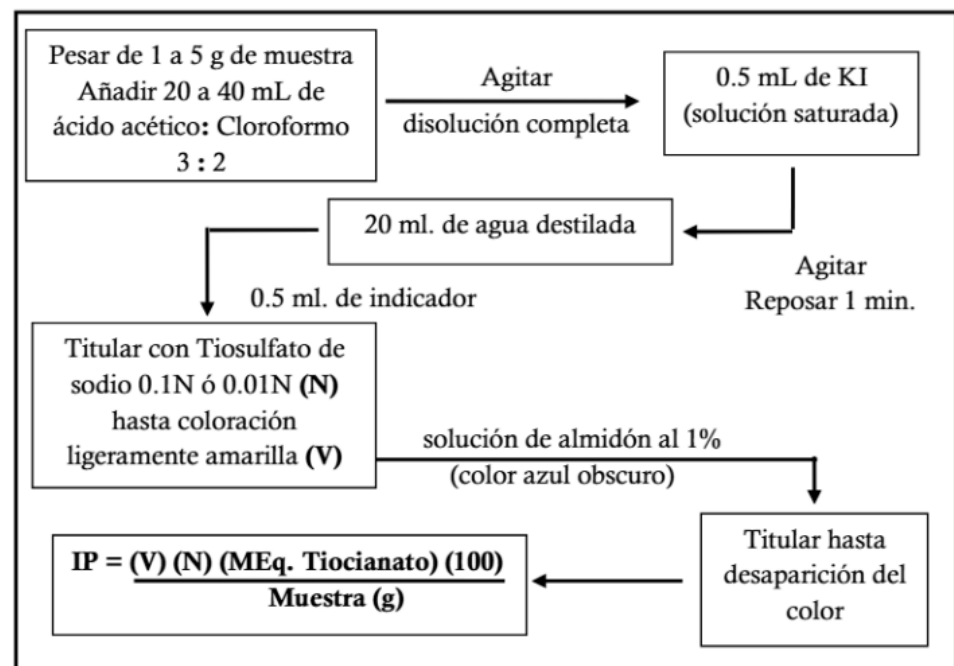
Pesar de 1 a 5 g de muestra
Añadir 20 a 40 mL de ácido acético: Cloroformo
3 : 2

Agitar
disolución completa

0.5 mL de KI
(solución saturada)

Agitar
Reposar 1 min.

20 ml. de agua destilada

0.5 ml. de indicador

Titular con Tiosulfato de sodio 0.1N ó 0.01N **(N)** hasta coloración ligeramente amarilla **(V)**

solución de almidón al 1%
(color azul obscuro)

Titular hasta desaparición del color

$\mathbf{IP = \frac{(V)\ (N)\ (MEq.\ Tiocianato)\ (100)}{Muestra\ (g)}}$